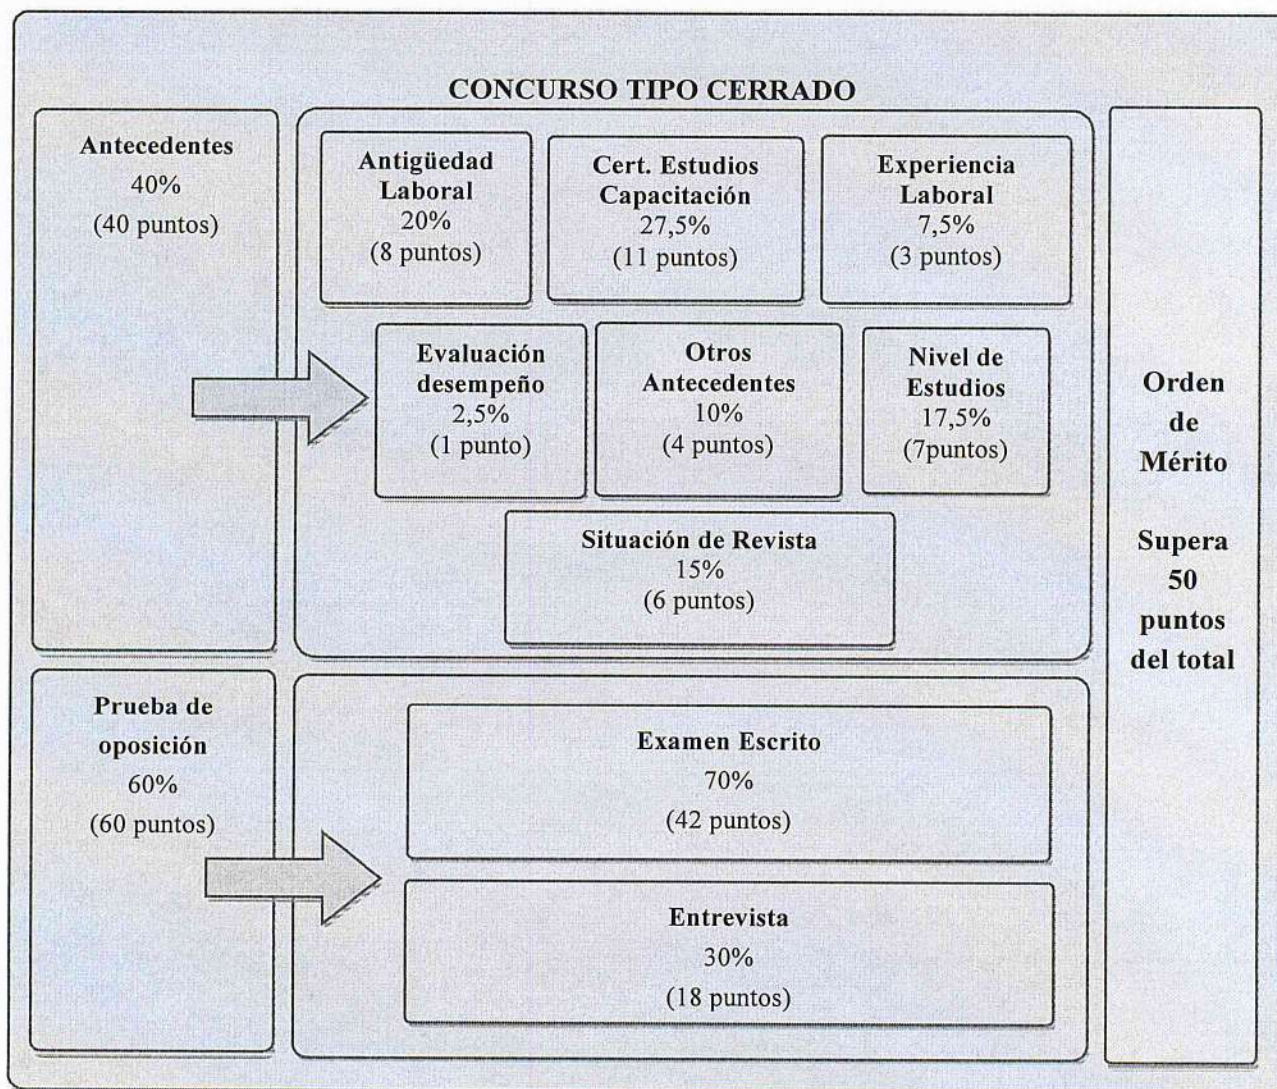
CONCURSO TIPO CERRADO

Antecedentes
40%
(40 puntos)

Antigüedad Laboral
20%
(8 puntos)

Cert. Estudios Capacitación
27,5%
(11 puntos)

Experiencia Laboral
7,5%
(3 puntos)

Evaluación desempeño
2,5%
(1 punto)

Otros Antecedentes
10%
(4 puntos)

Nivel de Estudios
17,5%
(7puntos)

Situación de Revista
15%
(6 puntos)

Orden de Mérito

Supera 50 puntos del total

Prueba de oposición
60%
(60 puntos)

Examen Escrito
70%
(42 puntos)

Entrevista
30%
(18 puntos)